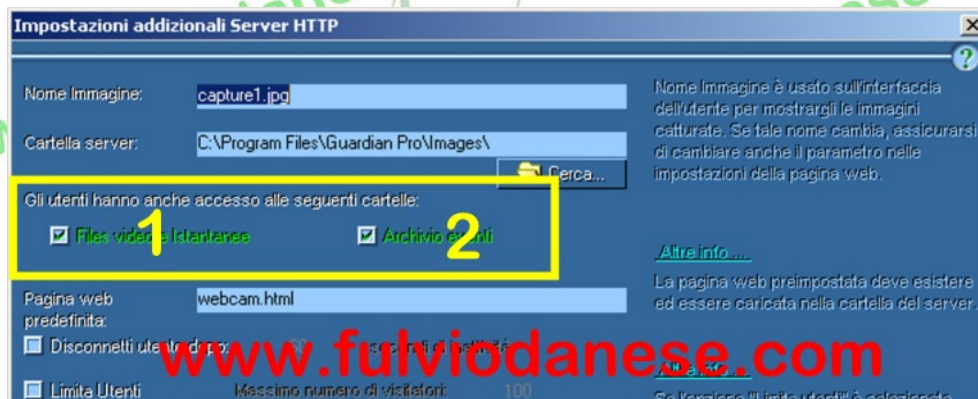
Impostazioni addizionali Server HTTP

?

Nome Immagine: capture1.jpg

Cartella server: C:\Program Files\Guardian Pro\Images\

Cerca...

Nome Immagine è usato sull'interfaccia dell'utente per mostrargli le immagini catturate. Se tale nome cambia, assicurarsi di cambiare anche il parametro nelle impostazioni della pagina web.

Gli utenti hanno anche accesso alle seguenti cartelle:

Files video e Istantanee 1

Archivio eventi 2

Altre info...

La pagina web preimpostata deve esistere ed essere caricata nella cartella del server.

Pagina web predefinita: webcam.html

Disconnetti utente dopo: 60 secondi di inattività

www.fulviodanese.com

Limita Utenti Massimo numero di visitatori: 100

Altre info...

Se l'opzione "Limita utenti" è selezionata